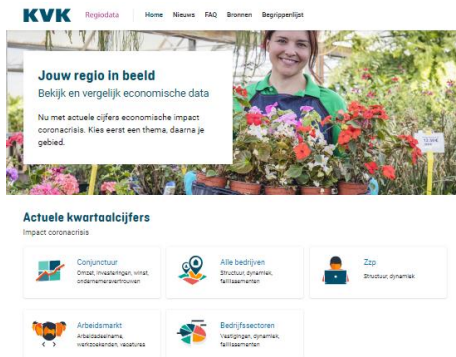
KVK Regiodata Home Nieuws FAQ Bronnen Begrippenlijst

Jouw regio in beeld
Bekijk en vergelijk economische data

Nu met actuele cijfers economische impact coronacrisis. Kies eerst een thema, daarna je gebied.

Actuele kwartaalcijfers
Impact coronacrisis

Conjunctuur
Omzet, investeringen, winst, ondernemersvertrouwen

Alle bedrijven
Structuur, dynamiek, faillissementen

Zzp
Structuur, dynamiek

Arbeidsmarkt
Arbeidsdeelname, werkzoekenden, vacatures

Bedrijfssectoren
Vestigingen, dynamiek, faillissementen